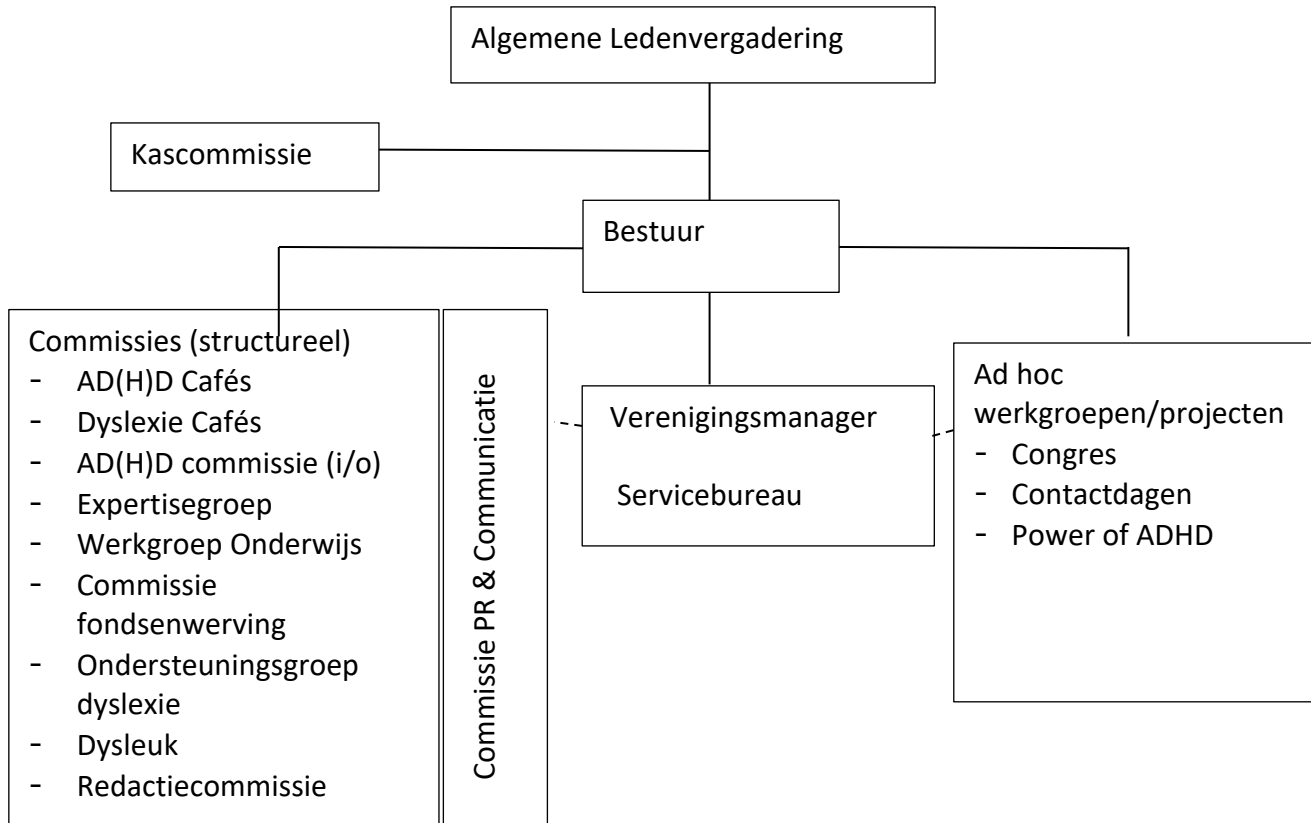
Algemene Ledenvergadering

Kascommissie

Bestuur

Commissies (structureel)
- AD(H)D Cafés
- Dyslexie Cafés
- AD(H)D commissie (i/o)
- Expertisegroep
- Werkgroep Onderwijs
- Commissie fondsenwerving
- Ondersteuningsgroep dyslexie
- Dysleuk
- Redactiecommissie

Commissie PR & Communicatie

Verenigingsmanager

Servicebureau

Ad hoc werkgroepen/projecten
- Congres
- Contactdagen
- Power of ADHD